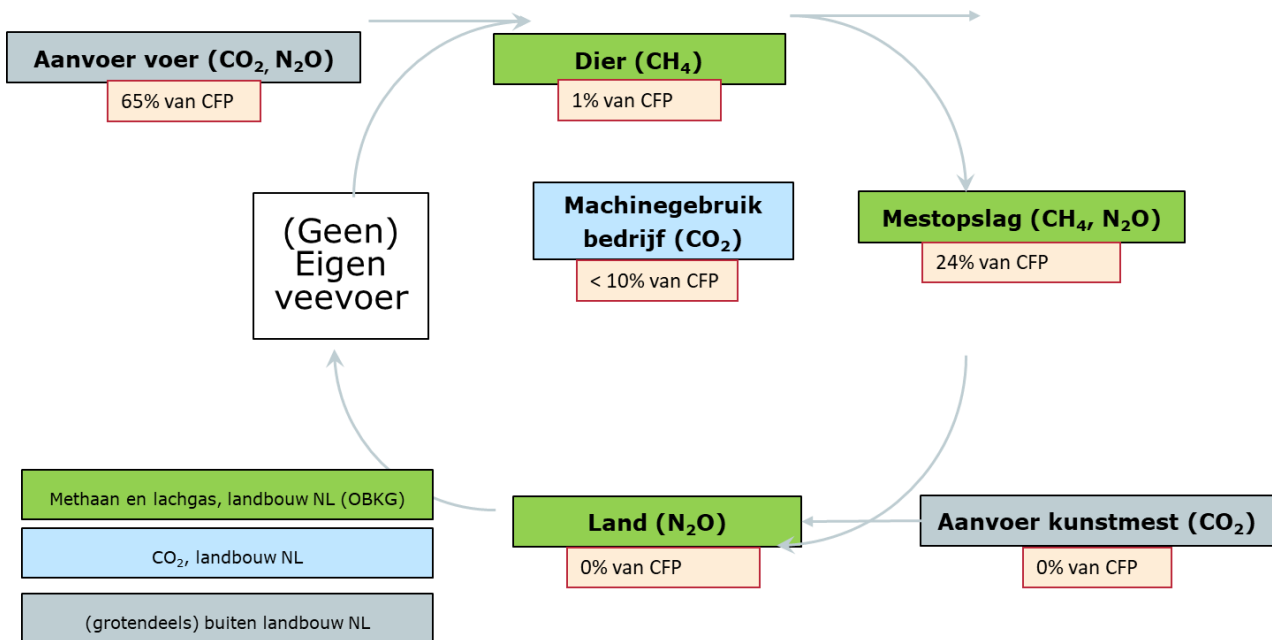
Aanvoer voer ($CO_2$, $N_2O$)

65% van CFP

Dier ($CH_4$)

1% van CFP

Machinegebruik bedrijf ($CO_2$)

< 10% van CFP

Mestopslag ($CH_4$, $N_2O$)

24% van CFP

(Geen) Eigen veevoer

Methaan en lachgas, landbouw NL (OBKG)

$CO_2$, landbouw NL

(grotendeels) buiten landbouw NL

Land ($N_2O$)

0% van CFP

Aanvoer kunstmest ($CO_2$)

0% van CFP